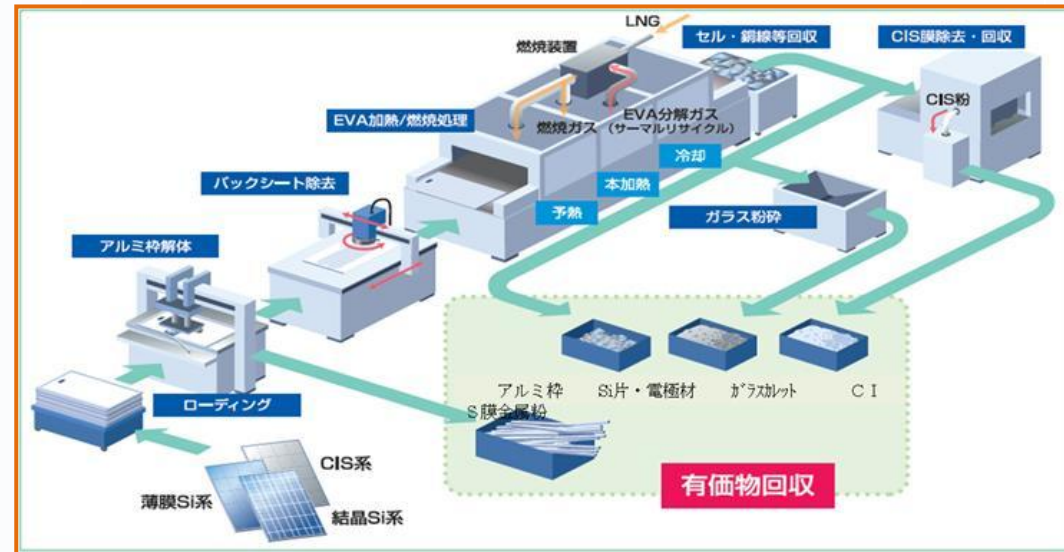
LNG
燃焼装置
セル・銅線等回収
CIS膜除去・回収
CIS粉
EVA加熱/燃焼処理
燃焼ガス
EVA分解ガス
(サーマルリサイクル)
冷却
本加熱
予熱
バックシート除去
ガラス粉砕
アルミ枠解体
アルミ枠
Si片・電極材
ガラスカレット
CI
S膜金属粉
ローディング
CIS系
薄膜Si系
結晶Si系
有価物回収